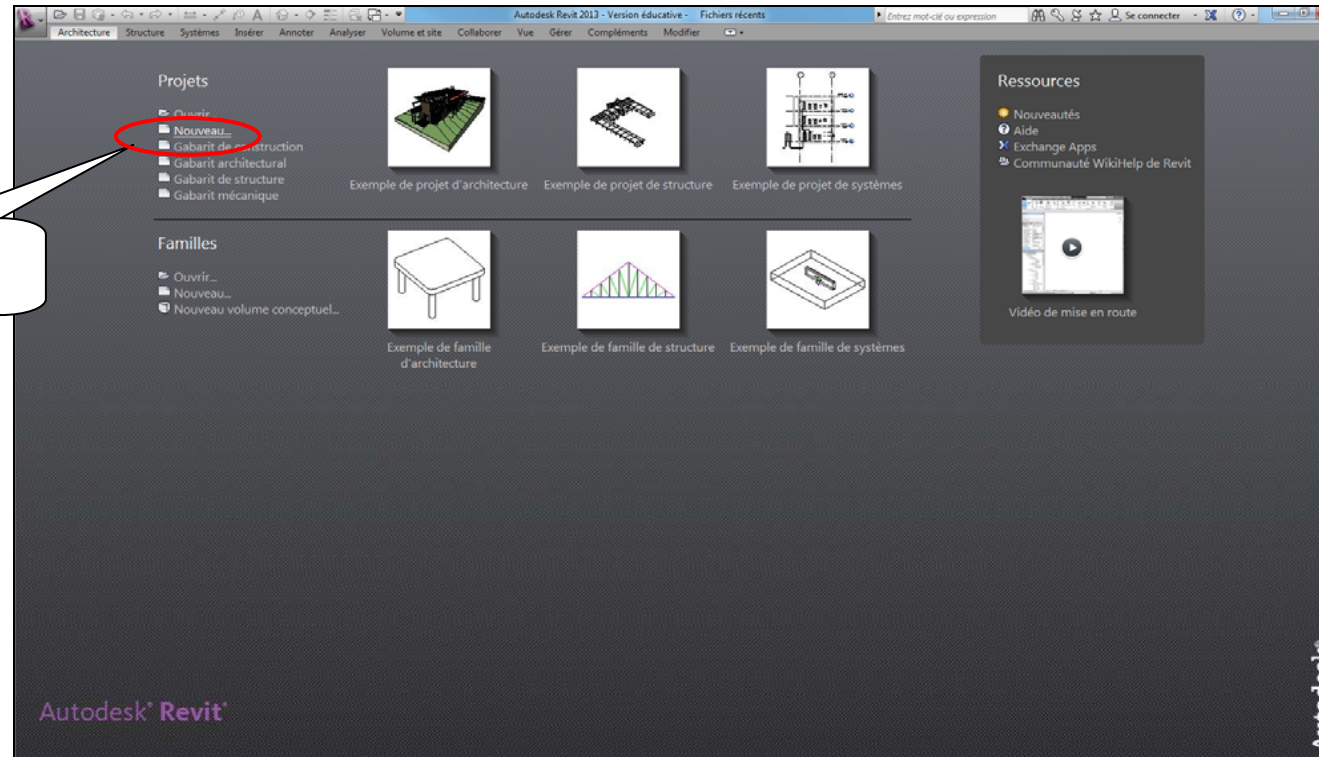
Autodesk Revit 2013 - Version éducative - Fichiers récents
Entrez mot-clé ou expression
Se connecter

Architecture Structure Systèmes Insérer Annoter Analyser Volume et site Collaborer Vue Gérer Compléments Modifier

Projets
Ouvrir...
Nouveau...
Gabarit de construction
Gabarit architectural
Gabarit de structure
Gabarit mécanique

Exemple de projet d'architecture
Exemple de projet de structure
Exemple de projet de systèmes

Familles
Ouvrir...
Nouveau...
Nouveau volume conceptuel...

Exemple de famille d'architecture
Exemple de famille de structure
Exemple de famille de systèmes

Ressources
Nouveautés
Aide
Exchange Apps
Communauté WikiHelp de Revit

Vidéo de mise en route

Autodesk® Revit®

Autodesk